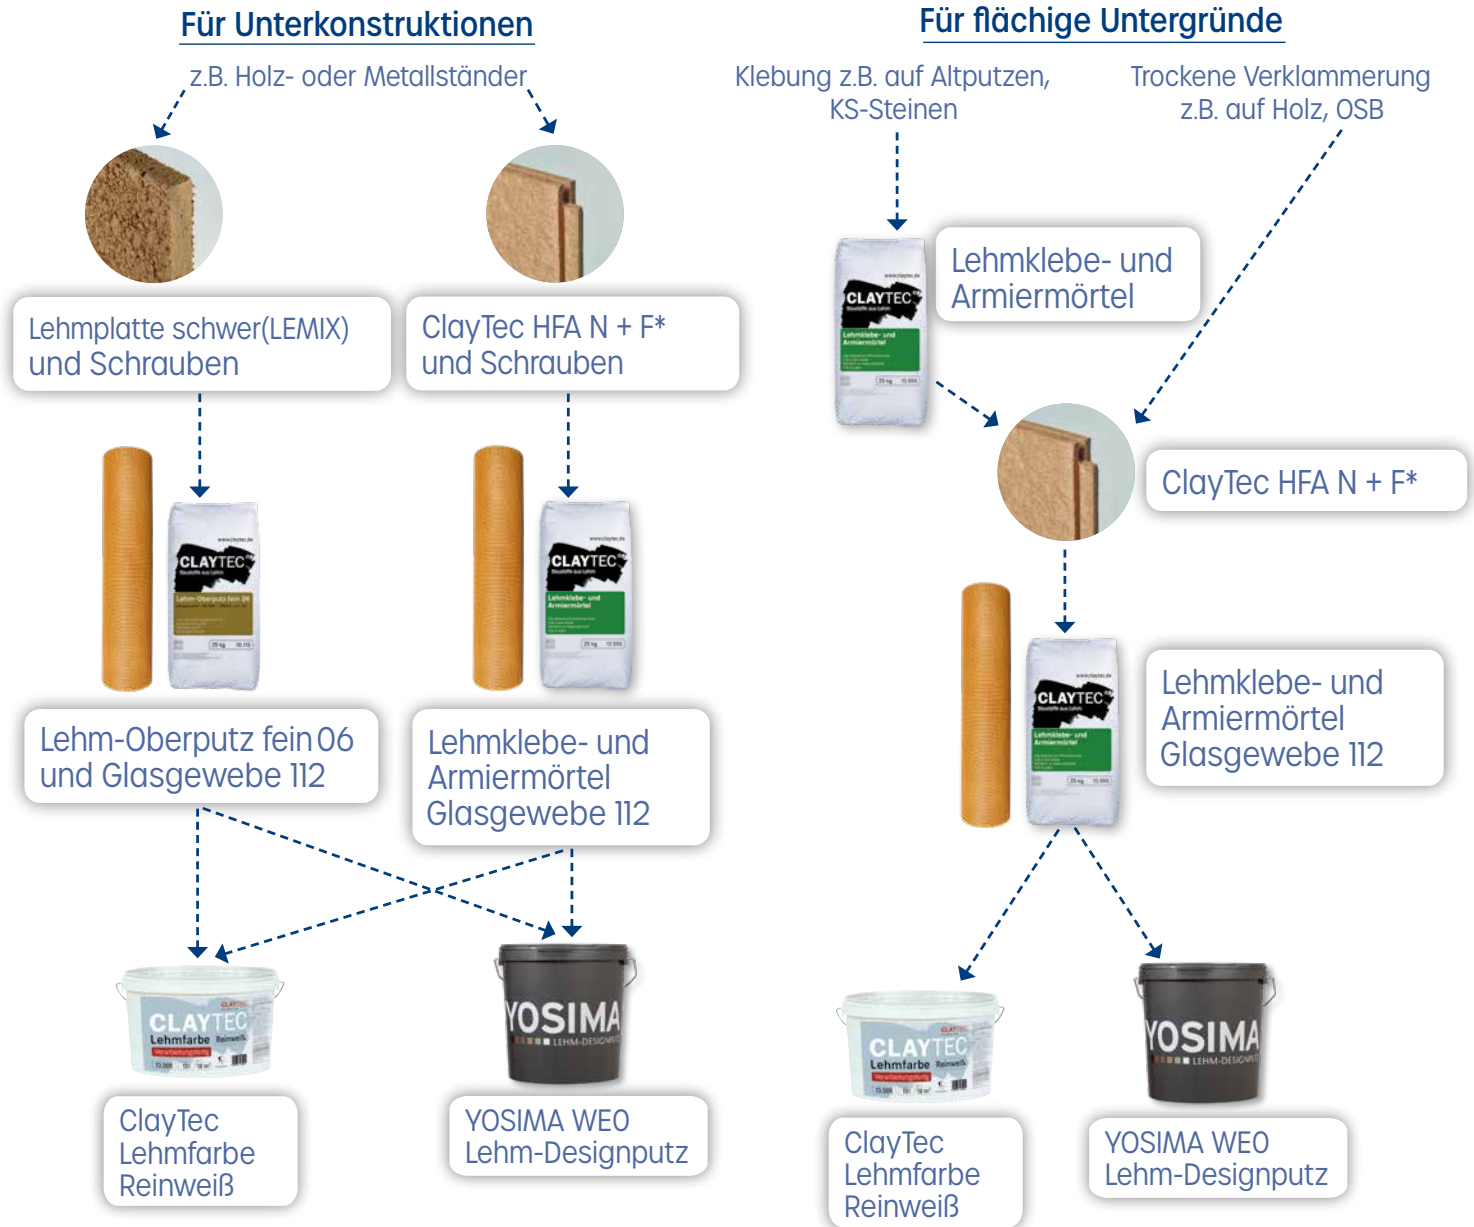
Für Unterkonstruktionen

z.B. Holz- oder Metallständer

Lehmplatte schwer(LEMIX) und Schrauben

ClayTec HFA N + F* und Schrauben

CLAYTEC

Lehm-Oberputz fein 06

CLAYTEC

Lehmklebe- und Armiermörtel

Lehm-Oberputz fein 06 und Glasgewebe 112

Lehmklebe- und Armiermörtel Glasgewebe 112

CLAYTEC Lehmfarbe Reinweiß

YOSIMA LEHM-DESIGNPUTZ

ClayTec Lehmfarbe Reinweiß

YOSIMA WEO Lehm-Designputz

Für flächige Untergründe

Klebung z.B. auf Altputzen, KS-Steinen

Trockene Verklammerung z.B. auf Holz, OSB

CLAYTEC

Lehmklebe- und Armiermörtel

Lehmklebe- und Armiermörtel

ClayTec HFA N + F*

CLAYTEC

Lehmklebe- und Armiermörtel

Lehmklebe- und Armiermörtel Glasgewebe 112

CLAYTEC Lehmfarbe Reinweiß

YOSIMA LEHM-DESIGNPUTZ

ClayTec Lehmfarbe Reinweiß

YOSIMA WEO Lehm-Designputz